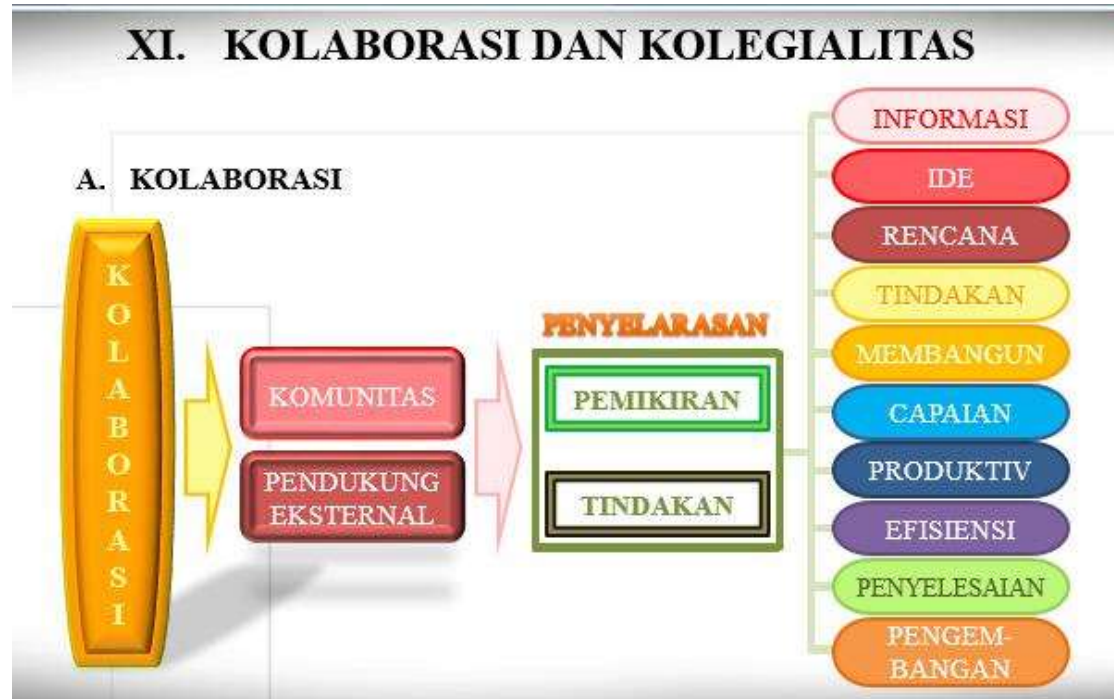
XI. KOLABORASI DAN KOLEGIALITAS

A. KOLABORASI

K
O
L
A
B
O
R
A
S
I

KOMUNITAS

PENDUKUNG EKSTERNAL

PENYELARASAN

PEMIKIRAN

TINDAKAN

INFORMASI

IDE

RENCANA

TINDAKAN

MEMBANGUN

CAPAIAN

PRODUKTIV

EFISIENSI

PENYELESAIAN

PENGEMBANGAN